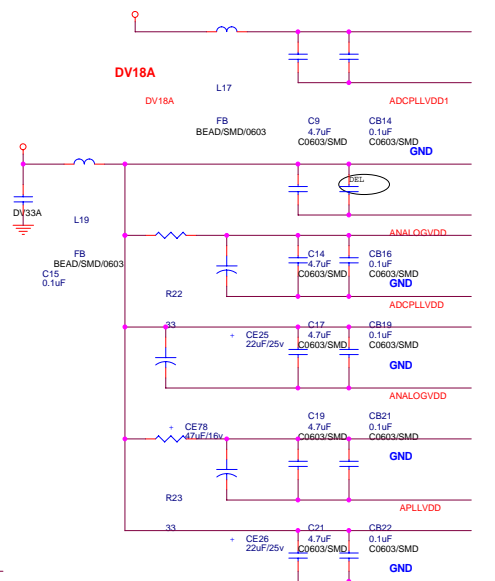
DV18A

L17

DV18A

ADCPLLVDD1

FB
BEAD/SMD/0603

C9
4.7uF
C0603/SMD

CB14
0.1uF
C0603/SMD

GND

DEL

DV33A

L19

ANALOGVDD

FB
BEAD/SMD/0603

C15
0.1uF

C14
4.7uF
C0603/SMD

CB16
0.1uF
C0603/SMD

GND

R22

ADCPLLVDD

33

+

CE25
22uF/25v

C17
4.7uF
C0603/SMD

CB19
0.1uF
C0603/SMD

GND

ANALOGVDD

+

CE78
47uF/16v

C19
4.7uF
C0603/SMD

CB21
0.1uF
C0603/SMD

GND

R23

APLLVDD

33

+

CE26
22uF/25v

C21
4.7uF
C0603/SMD

CB22
0.1uF
C0603/SMD

GND